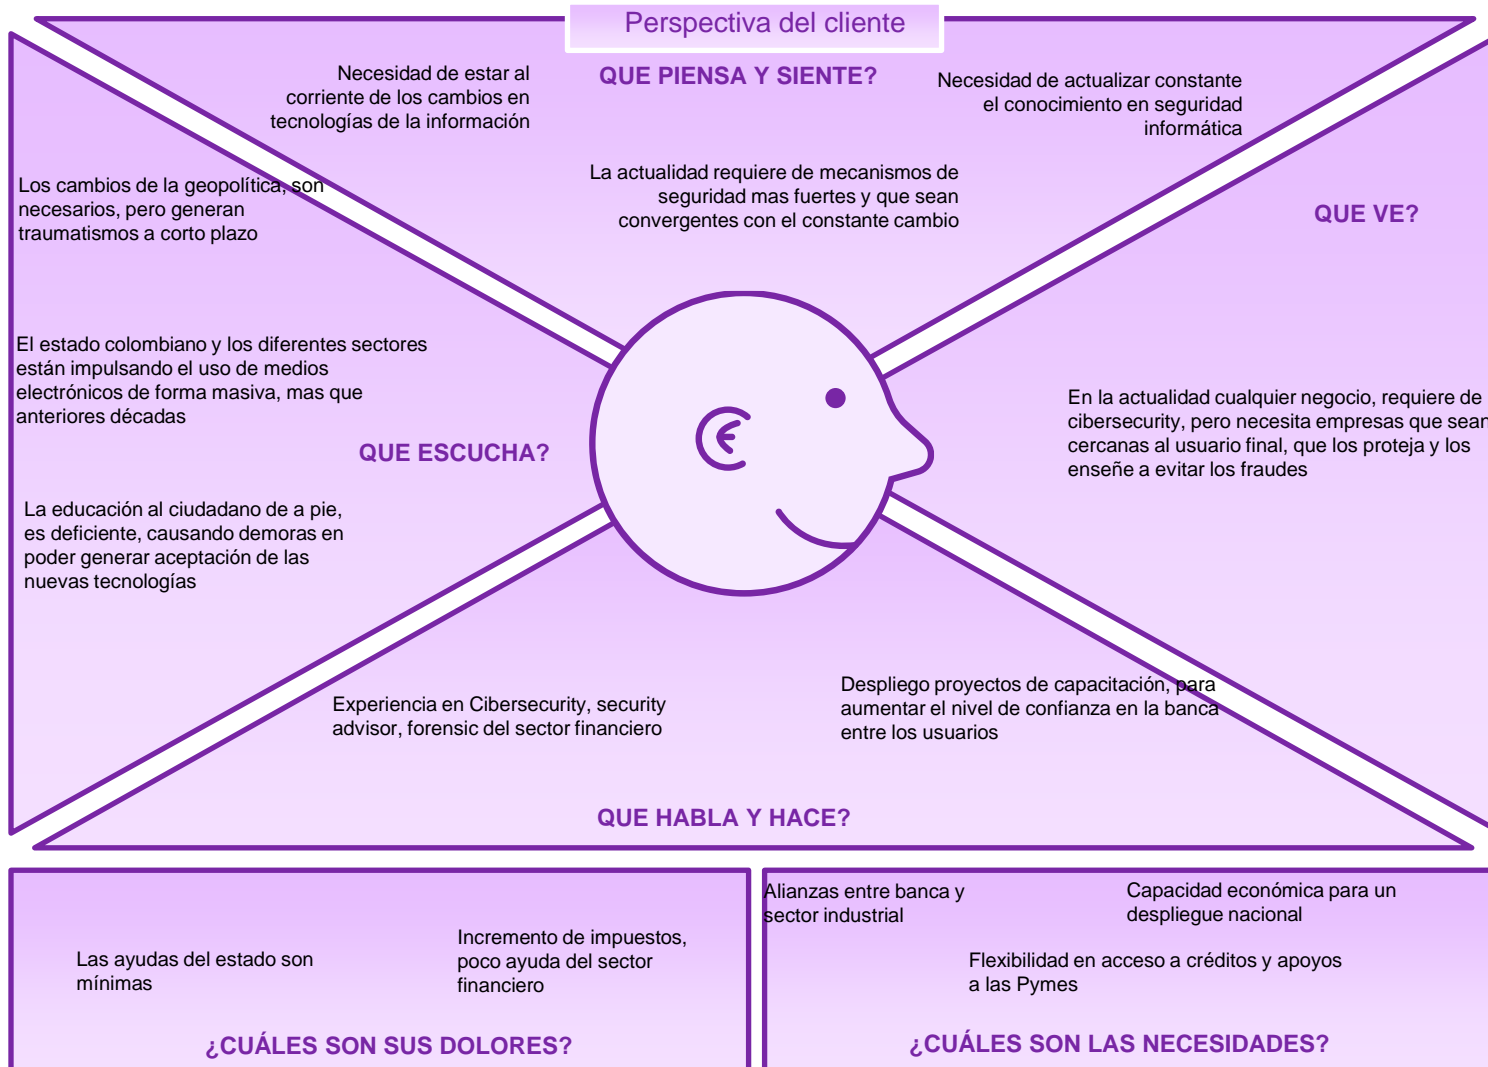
Perspectiva del cliente

QUE PIENSA Y SIENTE?

Necesidad de estar al corriente de los cambios en tecnologías de la información

Necesidad de actualizar constante el conocimiento en seguridad informática

La actualidad requiere de mecanismos de seguridad mas fuertes y que sean convergentes con el constante cambio

Los cambios de la geopolítica, son necesarios, pero generan traumatismos a corto plazo

QUE VE?

El estado colombiano y los diferentes sectores están impulsando el uso de medios electrónicos de forma masiva, mas que anteriores décadas

En la actualidad cualquier negocio, requiere de cibersecurity, pero necesita empresas que sean cercanas al usuario final, que los proteja y los enseñe a evitar los fraudes

QUE ESCUCHA?

La educación al ciudadano de a pie, es deficiente, causando demoras en poder generar aceptación de las nuevas tecnologías

Experiencia en Cibersecurity, security advisor, forensic del sector financiero

Despliego proyectos de capacitación, para aumentar el nivel de confianza en la banca entre los usuarios

QUE HABLA Y HACE?

Las ayudas del estado son mínimas

Incremento de impuestos, poco ayuda del sector financiero

¿CUÁLES SON SUS DOLORES?

Alianzas entre banca y sector industrial

Capacidad económica para un despliegue nacional

Flexibilidad en acceso a créditos y apoyos a las Pymes

¿CUÁLES SON LAS NECESIDADES?